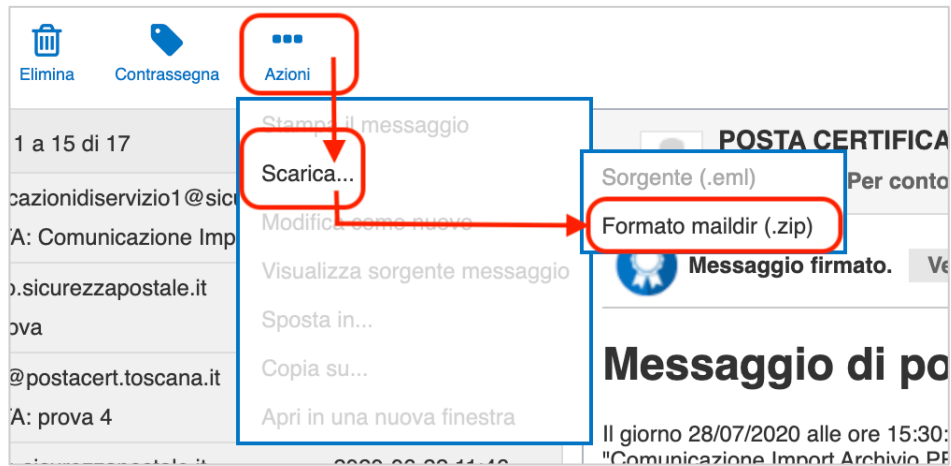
Elimina
Contrassegna
Azioni

1 a 15 di 17
cazionidiservizio1@sicu
TA: Comunicazione Imp
o.sicurezzapostale.it
ova
@postacert.toscana.it
TA: prova 4

Stampa il messaggio
Scarica...
Modifica come nuovo
Visualizza sorgente messaggio
Sposta in...
Copia su...
Apri in una nuova finestra

Sorgente (.eml)
Formato maildir (.zip)

POSTA CERTIFICA
Per conto
Messaggio firmato.
Ve

Messaggio di po

Il giorno 28/07/2020 alle ore 15:30:
"Comunicazione Import Archivio PE